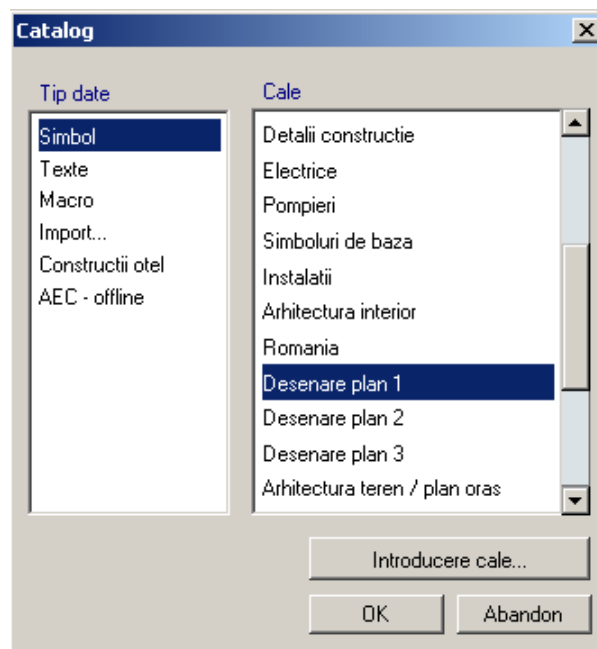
Catalog

Tip date
Simbol
Texte
Macro
Import...
Constructii otel
AEC - offline

Cale
Detalii constructie
Electrice
Pompieri
Simboluri de baza
Instalatii
Arhitectura interior
Romania
Desenare plan 1
Desenare plan 2
Desenare plan 3
Arhitectura teren / plan oras

Introducere cale...
OK
Abandon